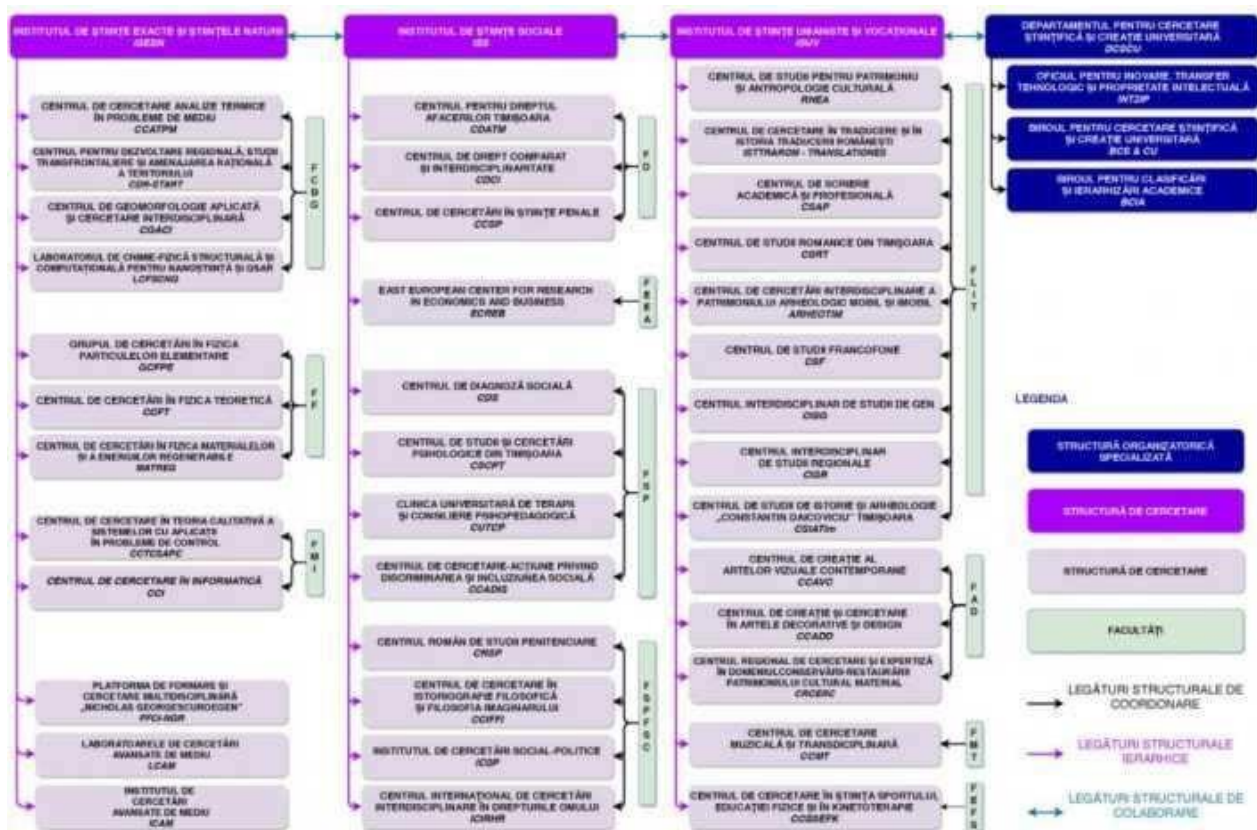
INSTITUTUL DE ȘTIINȚE EXACTE ȘI ȘTIINȚELE NATURII
ISESN

CENTRUL DE CERCETARE ANALIZE TERMICE ÎN PROBLEME DE MEDIU
CCATPM

CENTRUL PENTRU DEZVOLTARE REGIONALĂ, STUDII TRANSFRONTALIERE ȘI AMENAJAREA RAȚIONALĂ A TERITORIULUI
CDR-STANT

CENTRUL DE GEOMORFOLOGIE APLICATĂ ȘI CERCETARE INTERDISCIPLINARĂ
CGACI

LABORATORUL DE CHIMIE-FIZICĂ STRUCTURALĂ ȘI COMPUTAȚIONALĂ PENTRU NANOȘTIINȚĂ ȘI QSAR
LCFSCNQ

FCBG

GRUPUL DE CERCETĂRI ÎN FIZICA PARTICULELOR ELEMENTARE
GCFPE

CENTRUL DE CERCETĂRI ÎN FIZICA TEORETICĂ
CCFT

CENTRUL DE CERCETĂRI ÎN FIZICA MATERIALELOR ȘI A ENERGIILOR REGENERABILE
MATREG

FF

CENTRUL DE CERCETARE ÎN TEORIA CALITATIVĂ A SISTEMELOR CU APLICAȚII ÎN PROBLEME DE CONTROL
CCTCSAPC

CENTRUL DE CERCETARE ÎN INFORMATICĂ
CCI

FMI

PLATFORMA DE FORMARE ȘI CERCETARE MULTIDISCIPLINARĂ „NICHOLAS GEORGESCU-ROEGEN"
PFCI-NGR

LABORATOARELE DE CERCETĂRI AVANSATE DE MEDIU
LCAM

INSTITUTUL DE CERCETĂRI AVANSATE DE MEDIU
ICAM

INSTITUTUL DE ȘTIINȚE SOCIALE
ISS

CENTRUL PENTRU DREPTUL AFACERILOR TIMIȘOARA
CDATM

CENTRUL DE DREPT COMPARAT ȘI INTERDISCIPLINARITATE
CDCI

CENTRUL DE CERCETĂRI ÎN ȘTIINȚE PENALE
CCSP

FD

EAST EUROPEAN CENTER FOR RESEARCH IN ECONOMICS AND BUSINESS
ECREB

FEAA

CENTRUL DE DIAGNOZĂ SOCIALĂ
CDS

CENTRUL DE STUDII ȘI CERCETĂRI PSIHOLOGICE DIN TIMIȘOARA
CSCPT

CLINICA UNIVERSITARĂ DE TERAPII ȘI CONSILIERE PSIHOPEDAGOGICĂ
CUTCP

CENTRUL DE CERCETARE-ACȚIUNE PRIVIND DISCRIMINAREA ȘI INCLUZIUNEA SOCIALĂ
CCADIS

FSP

CENTRUL ROMÂN DE STUDII PENITENCIARE
CRSP

CENTRUL DE CERCETARE ÎN ISTORIOGRAFIE FILOSOFICĂ ȘI FILOSOFIA IMAGINARULUI
CCIFFI

INSTITUTUL DE CERCETĂRI SOCIAL-POLITICE
ICSP

CENTRUL INTERNAȚIONAL DE CERCETĂRI INTERDISCIPLINARE ÎN DREPTURILE OMULUI
ICIRHR

FSPFSC

INSTITUTUL DE ȘTIINȚE UMANISTE ȘI VOCAȚIONALE
ISUV

CENTRUL DE STUDII PENTRU PATRIMONIU ȘI ANTROPOLOGIE CULTURALĂ
RHEA

CENTRUL DE CERCETARE ÎN TRADUCERE ȘI ÎN ISTORIA TRADUCERII ROMÂNEȘTI
ISTTRAROM - TRANSLATIONES

CENTRUL DE SCRIERE ACADEMICĂ ȘI PROFESIONALĂ
CSAP

CENTRUL DE STUDII ROMANICE DIN TIMIȘOARA
CSRT

CENTRUL DE CERCETĂRI INTERDISCIPLINARE A PATRIMONIULUI ARHEOLOGIC MOBIL ȘI IMOBIL
ARHEOTIM

CENTRUL DE STUDII FRANCOFONE
CSF

CENTRUL INTERDISCIPLINAR DE STUDII DE GEN
CISG

CENTRUL INTERDISCIPLINAR DE STUDII REGIONALE
CISR

CENTRUL DE STUDII DE ISTORIE ȘI ARHEOLOGIE „CONSTANTIN DAICOVICIU" TIMIȘOARA
CSIATim

FLIT

CENTRUL DE CREAȚIE AL ARTELOR VIZUALE CONTEMPORANE
CCAVC

CENTRUL DE CREAȚIE ȘI CERCETARE ÎN ARTELE DECORATIVE ȘI DESIGN
CCADD

CENTRUL REGIONAL DE CERCETARE ȘI EXPERTIZĂ ÎN DOMENIUL CONSERVĂRII-RESTAURĂRII PATRIMONIULUI CULTURAL MATERIAL
CRCERC

FAD

CENTRUL DE CERCETARE MUZICALĂ ȘI TRANSDISCIPLINARĂ
CCMT

FMT

CENTRUL DE CERCETARE ÎN ȘTIINȚA SPORTULUI, EDUCAȚIEI FIZICE ȘI ÎN KINETOTERAPIE
CCSSEFK

FEFS

DEPARTAMENTUL PENTRU CERCETARE ȘTIINȚIFICĂ ȘI CREAȚIE UNIVERSITARĂ
DCSCU

OFICIUL PENTRU INOVARE, TRANSFER TEHNOLOGIC ȘI PROPRIETATE INTELECTUALĂ
INT2IP

BIROUL PENTRU CERCETARE ȘTIINȚIFICĂ ȘI CREAȚIE UNIVERSITARĂ
BCS & CU

BIROUL PENTRU CLASIFICĂRI ȘI IERARHIZĂRI ACADEMICE
BCIA

LEGENDA

STRUCTURĂ ORGANIZATORICĂ SPECIALIZATĂ

STRUCTURĂ DE CERCETARE

STRUCTURĂ DE CERCETARE

FACULTĂȚI

LEGĂTURI STRUCTURALE DE COORDONARE

LEGĂTURI STRUCTURALE IERARHICE

LEGĂTURI STRUCTURALE DE COLABORARE